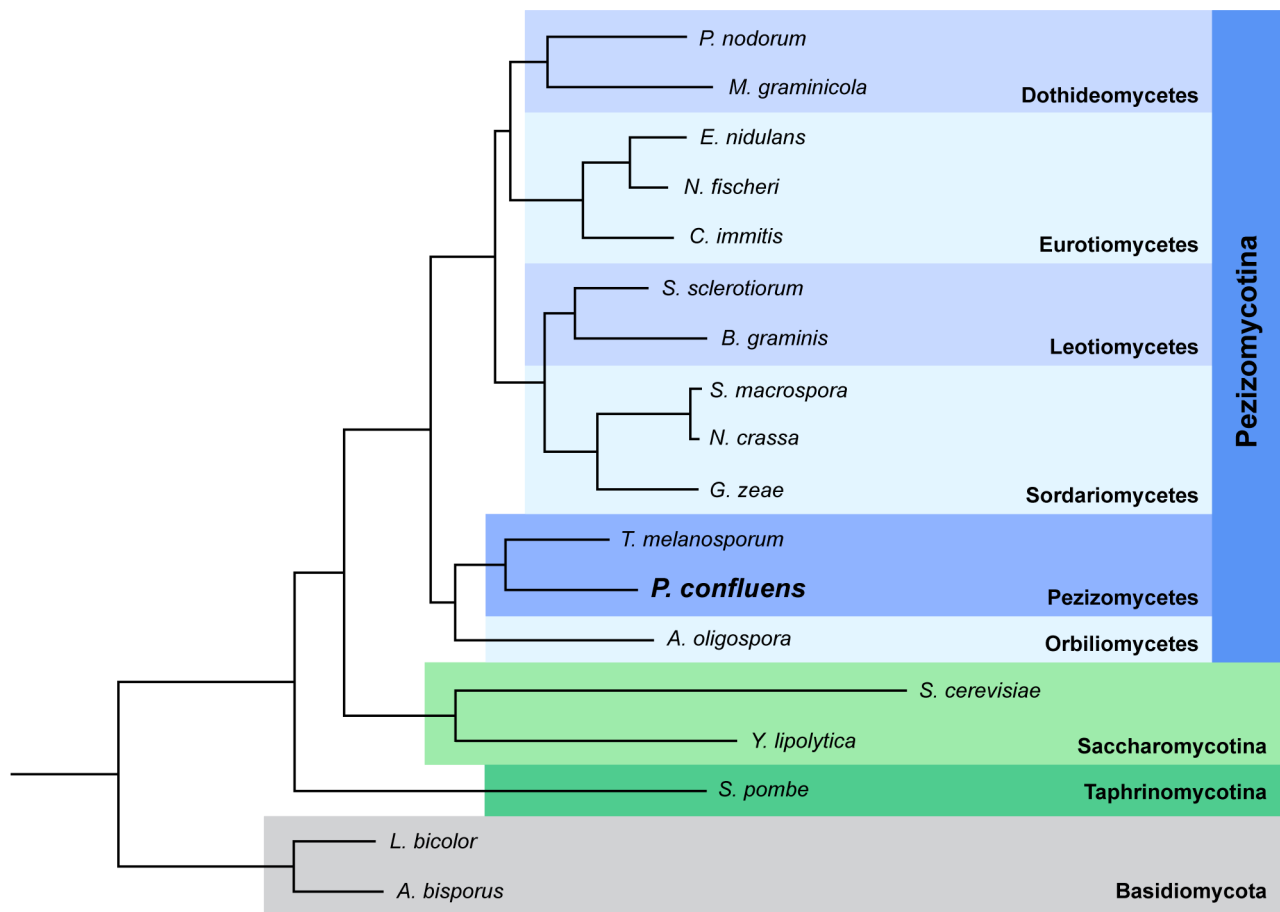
P. nodorum
M. graminicola
Dothideomycetes
E. nidulans
N. fischeri
C. immitis
Eurotiomycetes
S. sclerotiorum
B. graminis
Leotiomycetes
S. macrospora
N. crassa
G. zeae
Sordariomycetes
T. melanosporum
P. confluens
Pezizomycetes
A. oligospora
Orbiliomycetes
Pezizomycotina
S. cerevisiae
Y. lipolytica
Saccharomycotina
S. pombe
Taphrinomycotina
L. bicolor
A. bisporus
Basidiomycota